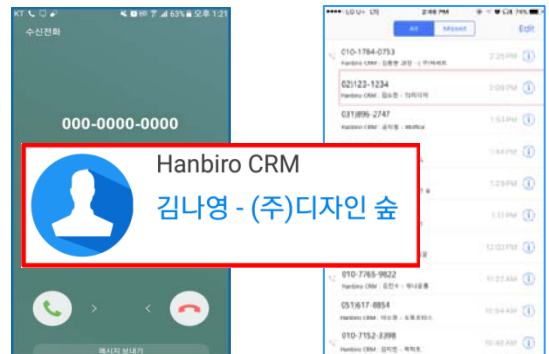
KT 63% 오후 1:21

수신전화

000-0000-0000

Hanbiro CRM

김나영 - (주)디자인 숲

메시지 보내기

LG U+ LTE 2:48 PM 74%

All Missed Edit

010-1784-0753
Hanbiro CRM : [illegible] 2:25 PM

02)123-1234
Hanbiro CRM : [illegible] 2:09 PM

031)896-2747
Hanbiro CRM : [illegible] 1:53 PM

1:44 PM

1:29 PM

1:11 PM

12:03 PM

010-7765-9822
Hanbiro CRM : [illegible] 11:22 AM

051)617-8854
Hanbiro CRM : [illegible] 10:54 AM

010-7152-3398
Hanbiro CRM : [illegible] 10:40 AM